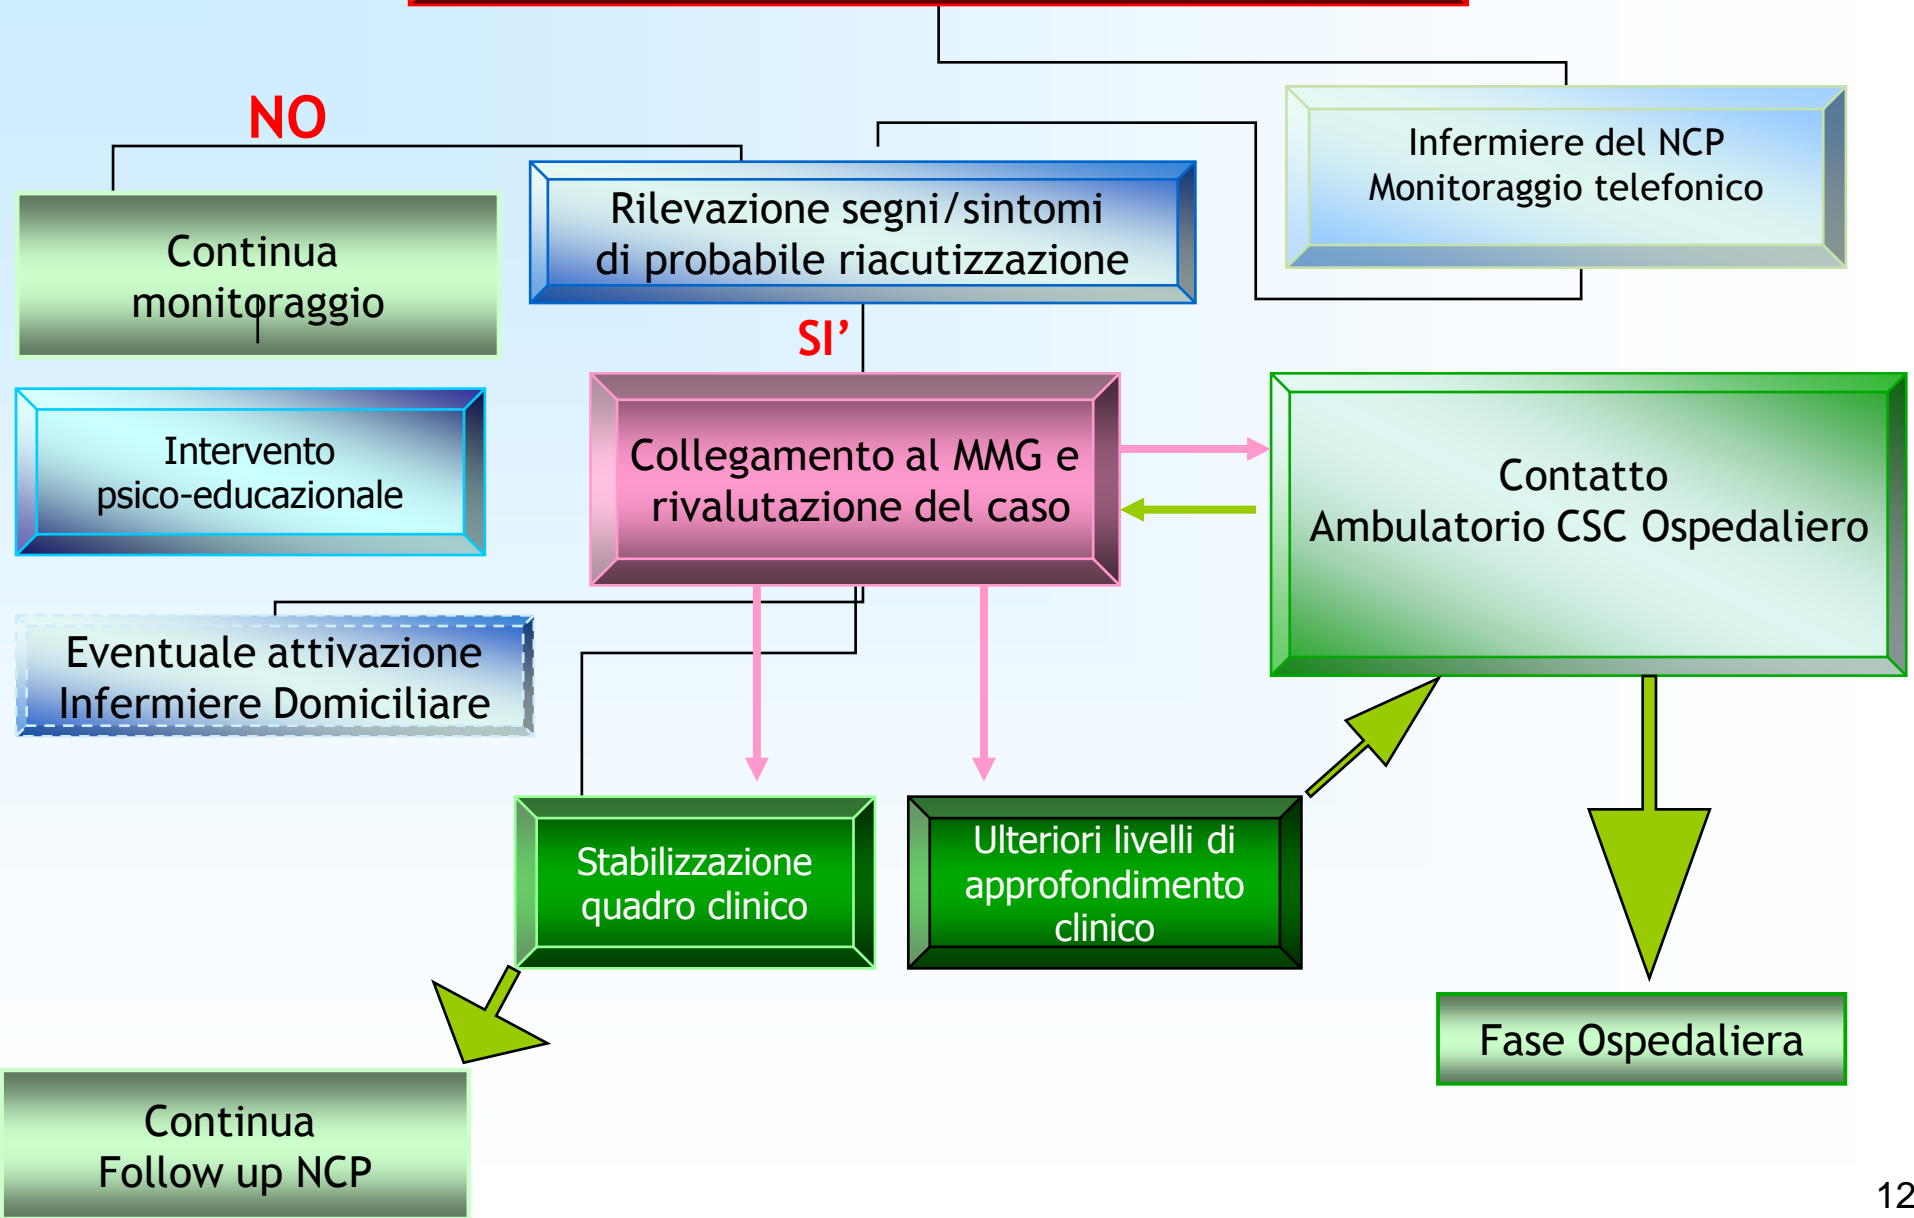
Infermiere del NCP
Monitoraggio telefonico

NO

Rilevazione segni/sintomi di probabile riacutizzazione

Continua monitoraggio

SI'

Intervento psico-educazionale

Collegamento al MMG e rivalutazione del caso

Contatto Ambulatorio CSC Ospedaliero

Eventuale attivazione Infermiere Domiciliare

Stabilizzazione quadro clinico

Ulteriori livelli di approfondimento clinico

Fase Ospedaliera

Continua Follow up NCP

12